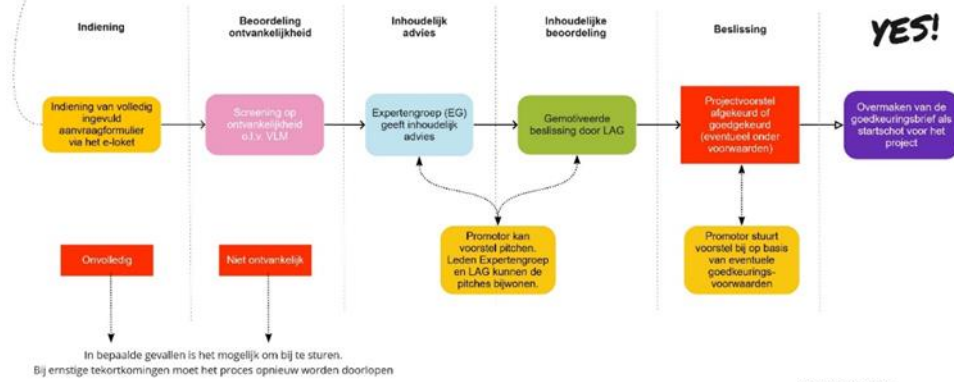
Indiening

Beoordeling ontvankelijkheid

Inhoudelijk advies

Inhoudelijke beoordeling

Beslissing

YES!

Indiening van volledig ingevuld aanvraagformulier via het e-loket

Screening op ontvankelijkheid o.l.v. VLM

Expertengroep (EG) geeft inhoudelijk advies

Gemotiveerde beslissing door LAG

Projectvoorstel afgekeurd of goedgekeurd (eventueel onder voorwaarden)

Overmaken van de goedkeuringsbrief als startschot voor het project

Onvolledig

Niet ontvankelijk

Promotor kan voorstel pitchen. Leden Expertengroep en LAG kunnen de pitches bijwonen.

Promotor stuurt voorstel bij op basis van eventuele goedkeurings-voorwaarden

In bepaalde gevallen is het mogelijk om bij te sturen.
Bij ernstige tekortkomingen moet het proces opnieuw worden doorlopen